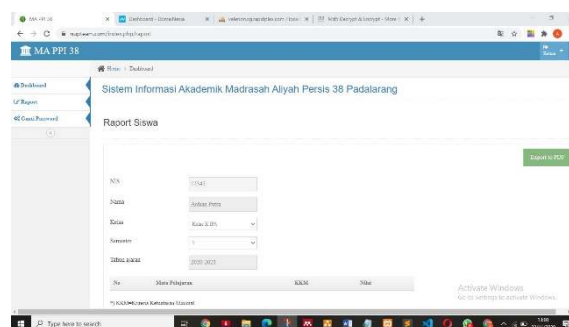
MA PPI 38 | Dashboard - DomaiNesia | ma.ppi38.com/ | With Encrypt & Decrypt - Mote

MA PPI 38

Home > Dashboard

Dashboard
Raport
Ganti Password

Sistem Informasi Akademik Madrasah Aliyah Persis 38 Padalarang

Raport Siswa

Export to PDF

NIS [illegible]
Nama Adlan Putra
Kelas Kelas X IPA
Semester 1
Tahun ajaran 2020-2021

| No | Mata Pelajaran | KKM | Nilai |
|---|---|---|---|

*) KKM=Kriteria Ketuntasan Minimal

Activate Windows
Go to settings to activate Windows.

Type here to search